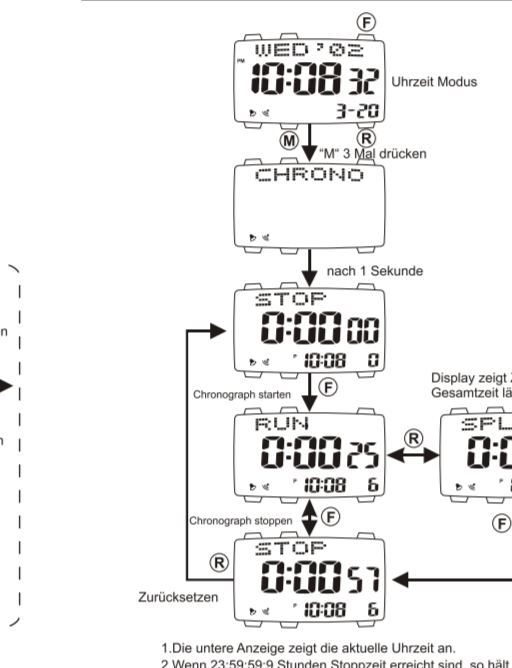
F
WED '02
PM 10:08 32
3-20
Uhrzeit Modus
M
R
"M" 3 Mal drücken
CHRONO
nach 1 Sekunde
STOP
0:00 00
P 10:08 0
F
Chronograph starten
Display zeigt Z
Gesamtzeit lä
RUN
0:00 25
P 10:08 6
R
SPL
0:0
F
Chronograph stoppen
F
R
STOP
0:00 57
Zurücksetzen
P 10:08 6
n
n
1.Die untere Anzeige zeigt die aktuelle Uhrzeit an.
2.Wenn 23:59:59:9 Stunden Stoppzeit erreicht sind, so hält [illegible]